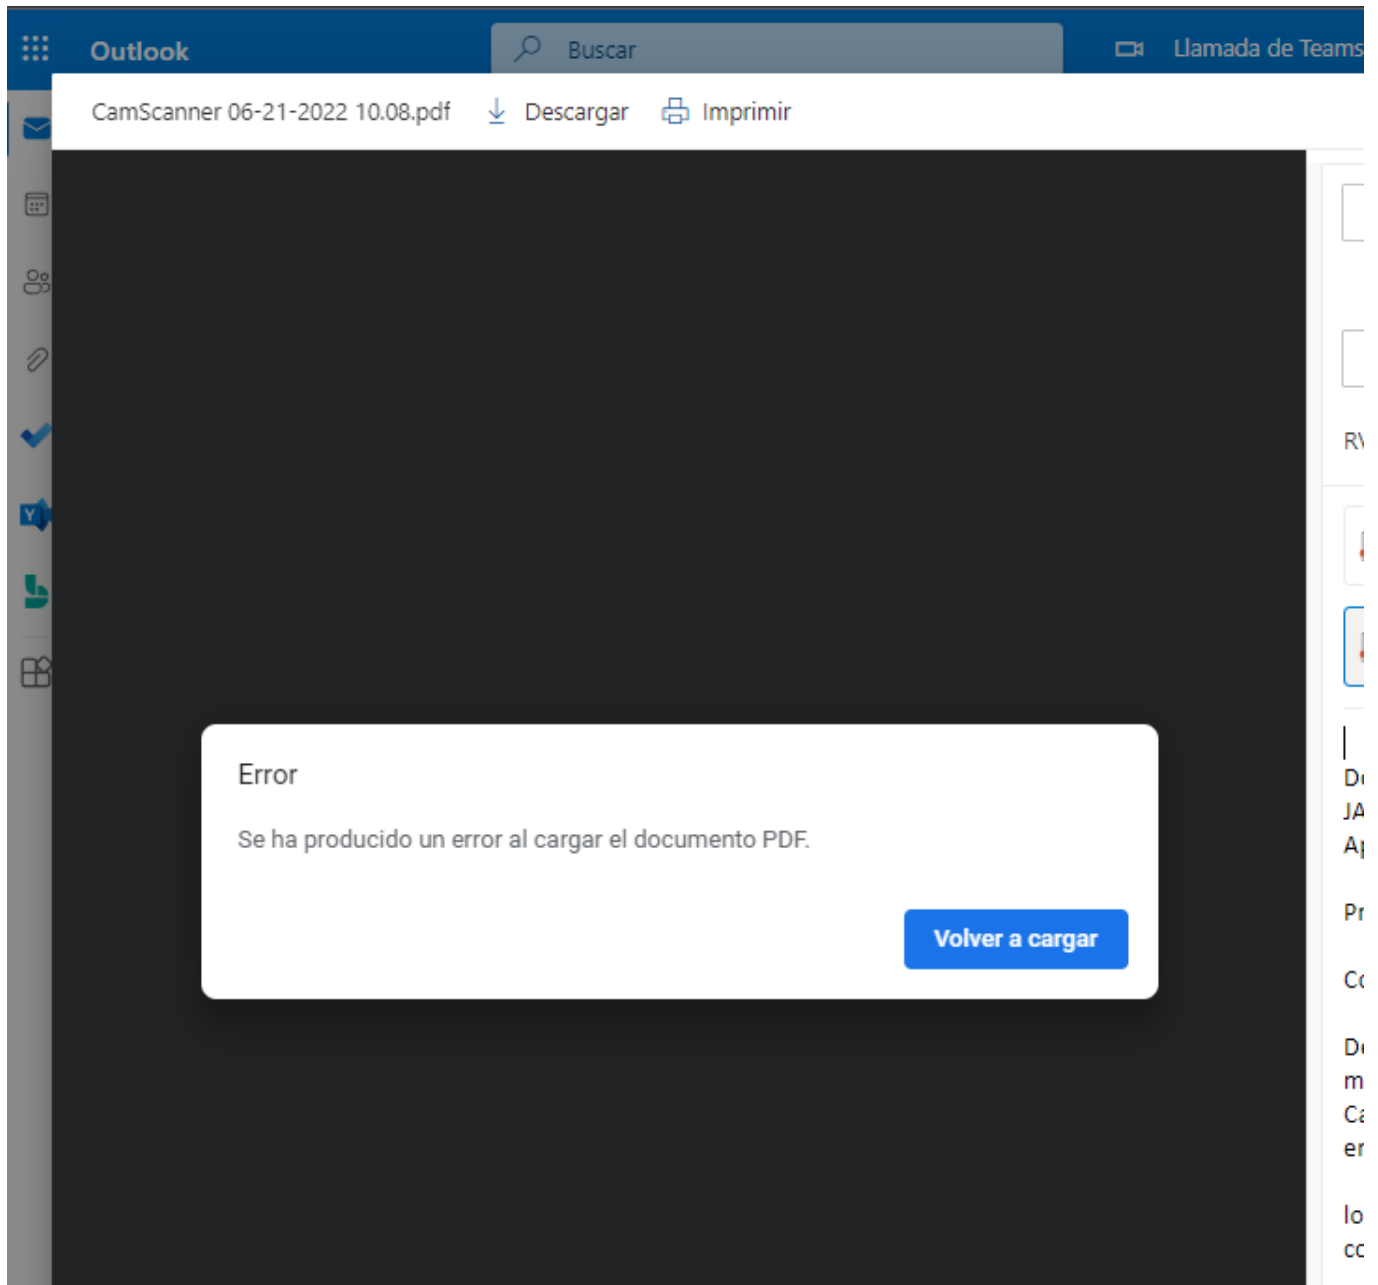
Outlook

Buscar

Llamada de Teams

CamScanner 06-21-2022 10.08.pdf

Descargar

Imprimir

Error

Se ha producido un error al cargar el documento PDF.

Volver a cargar

RV

D
JA
Ap

Pr

Co

De
m
Ca
er

lo
co